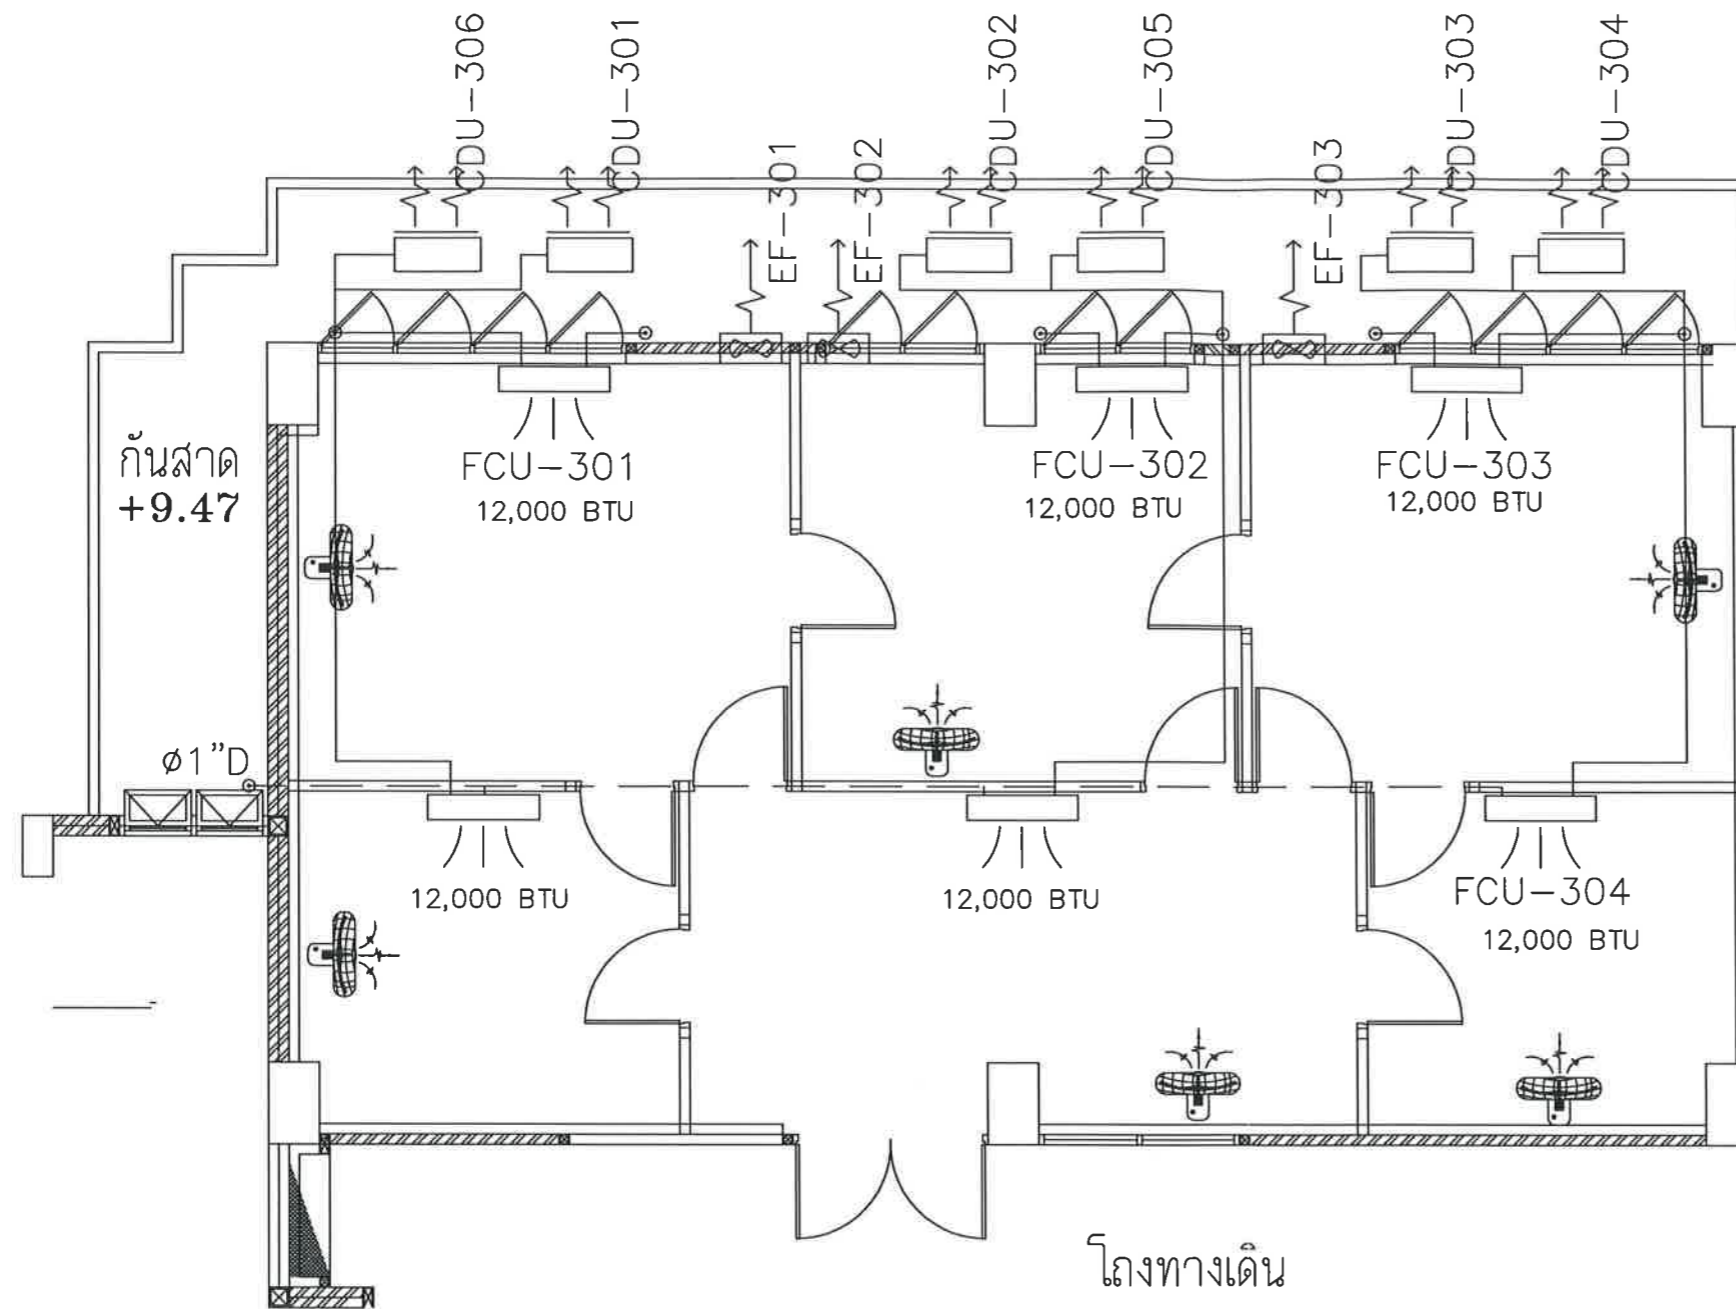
CDU-306
CDU-301
EF-301
EF-302
CDU-302
CDU-305
EF-303
CDU-303
CDU-304

กันสาด
+9.47

FCU-301
12,000 BTU

FCU-302
12,000 BTU

FCU-303
12,000 BTU

ø1"D

12,000 BTU

12,000 BTU

FCU-304
12,000 BTU

โถงทางเดิน